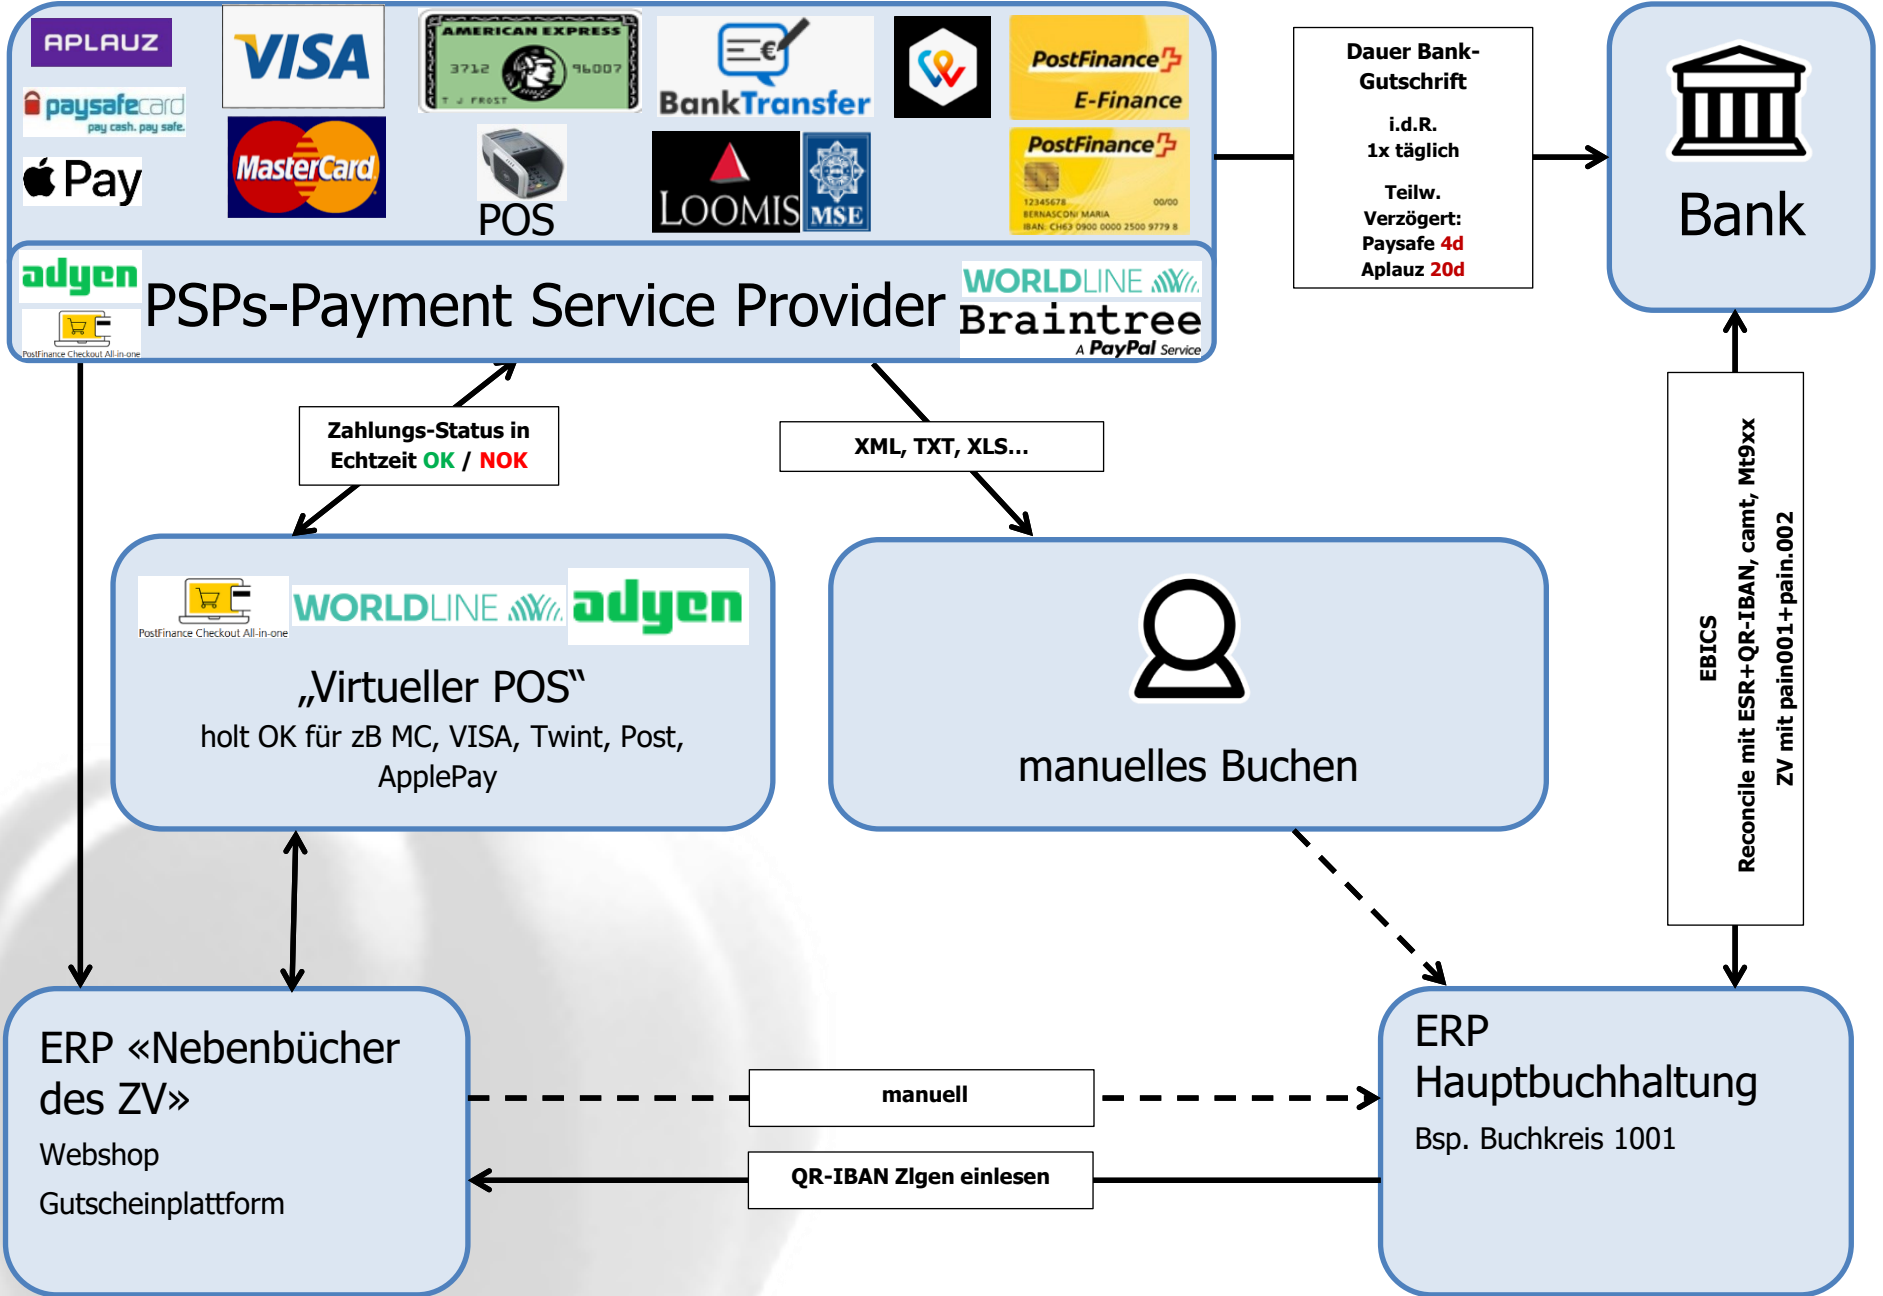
APLAUZ

VISA

AMERICAN EXPRESS
3712 96007
T J FROST

BankTransfer

PostFinance
E-Finance

paysafecard
pay cash. pay safe.

MasterCard

POS

LOOMIS

MSE

PostFinance
12345678 00/00
BERNASCONI MARIA
IBAN: CH63 0900 0000 2500 9779 8

Pay

adyen

PostFinance Checkout All-in-one

PSPs-Payment Service Provider

WORLDLINE
Braintree
A PayPal Service

Dauer Bank-Gutschrift

i.d.R.
1x täglich

Teilw.
Verzögert:
Paysafe 4d
Aplauz 20d

Bank

Zahlungs-Status in Echtzeit OK / NOK

XML, TXT, XLS...

PostFinance Checkout All-in-one

WORLDLINE

adyen

„Virtueller POS“
holt OK für zB MC, VISA, Twint, Post, ApplePay

manuelles Buchen

EBICS
Reconcile mit ESR+QR-IBAN, camt, Mt9xx
ZV mit pain001+pain.002

ERP «Nebenbücher des ZV»
Webshop
Gutscheinplattform

manuell

QR-IBAN ZIgen einlesen

ERP
Hauptbuchhaltung
Bsp. Buchkreis 1001